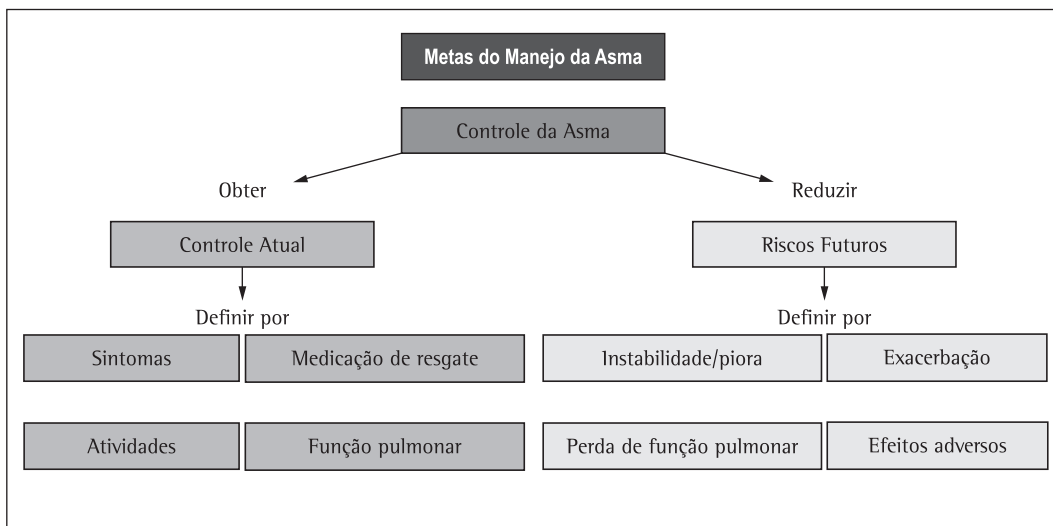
Metas do Manejo da Asma

Controle da Asma

Obter

Reduzir

Controle Atual

Riscos Futuros

Definir por

Definir por

Sintomas

Medicação de resgate

Instabilidade/piora

Exacerbação

Atividades

Função pulmonar

Perda de função pulmonar

Efeitos adversos